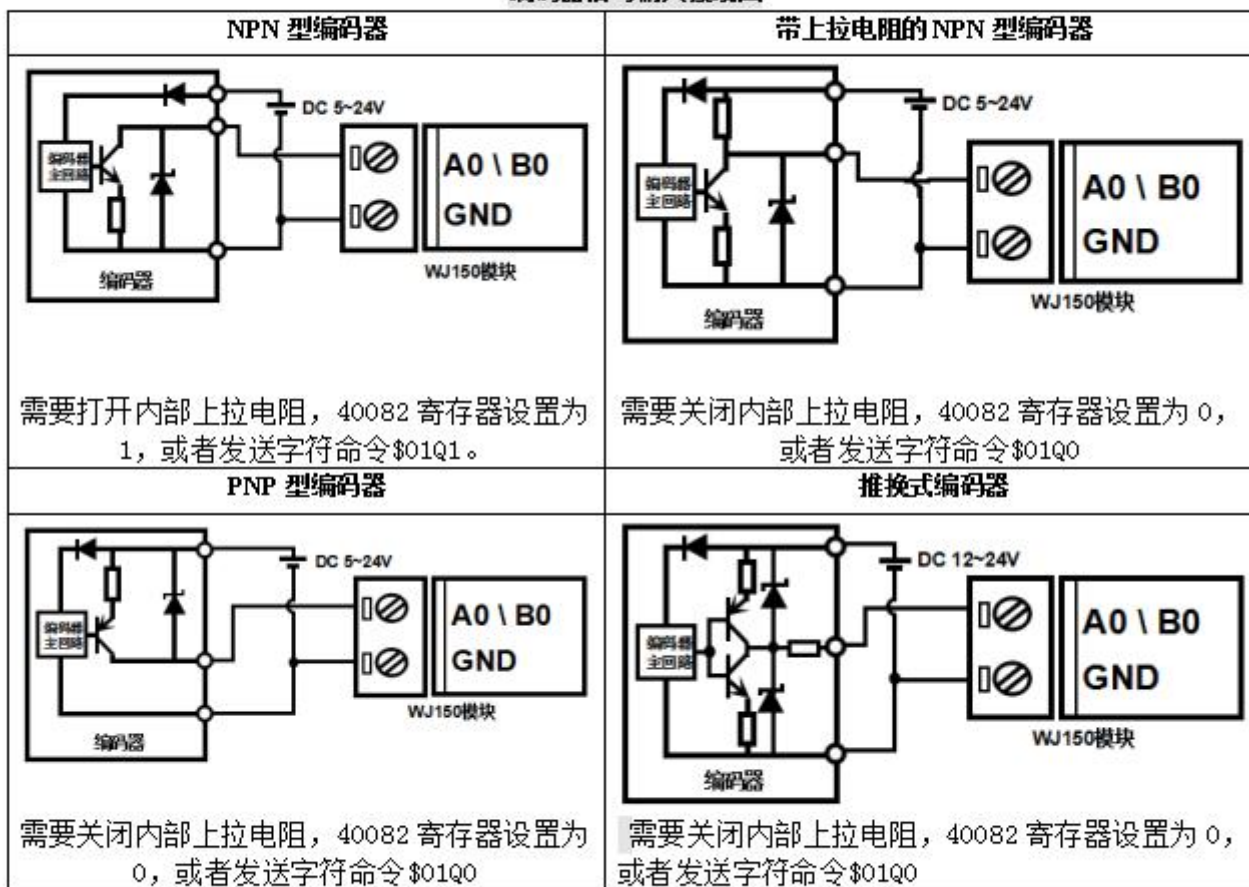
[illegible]

| NPN 型编码器 | 带上拉电阻的 NPN 型编码器 |
|---|---|
| 编码器主回路 DC 5~24V A0 \ B0 GND 编码器 WJ150模块 需要打开内部上拉电阻，40082 寄存器设置为 1，或者发送字符命令 \$01Q1。 | 编码器主回路 DC 5~24V A0 \ B0 GND 编码器 WJ150模块 需要关闭内部上拉电阻，40082 寄存器设置为 0，或者发送字符命令 \$01Q0 |
| PNP 型编码器 | 推挽式编码器 |
| 编码器主回路 DC 5~24V A0 \ B0 GND 编码器 WJ150模块 需要关闭内部上拉电阻，40082 寄存器设置为 0，或者发送字符命令 \$01Q0 | 编码器主回路 DC 12~24V A0 \ B0 GND 编码器 WJ150模块 需要关闭内部上拉电阻，40082 寄存器设置为 0，或者发送字符命令 \$01Q0 |